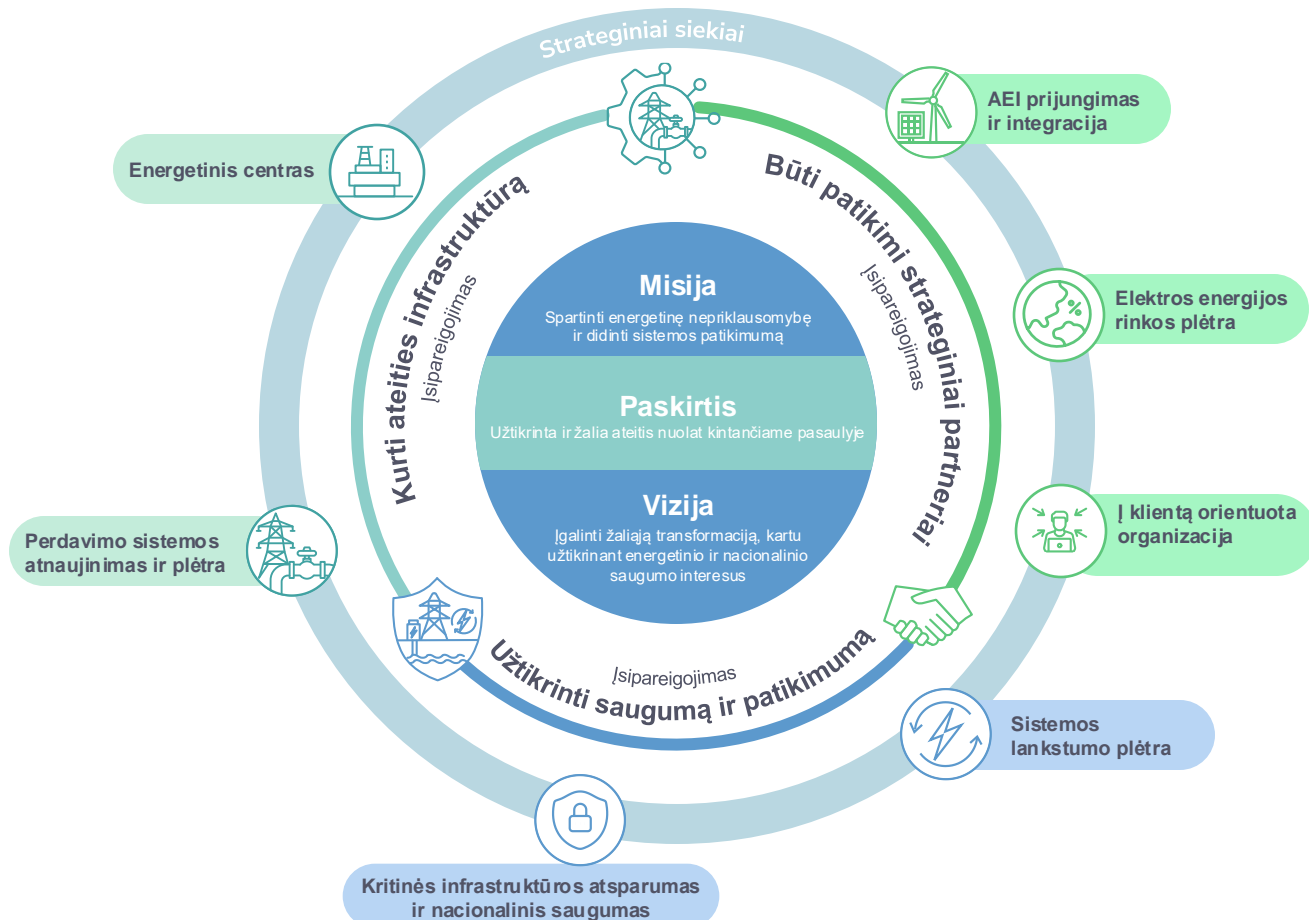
Strateginiai siekiai

Energetinis centras

AEI prijungimas ir integracija

Kurti ateities infrastruktūrą

Įsipareigojimas

Būti patikimi strateginiai partneriai

Įsipareigojimas

Misija

Spartinti energetinę nepriklausomybę ir didinti sistemos patikimumą

Paskirtis

Užtikrinta ir žalia ateitis nuolat kintančiame pasaulyje

Vizija

Įgalinti žaliąją transformaciją, kartu užtikrinant energetinio ir nacionalinio saugumo interesus

Elektros energijos rinkos plėtra

Į klientą orientuota organizacija

Perdavimo sistemos atnaujinimas ir plėtra

Įsipareigojimas

Užtikrinti saugumą ir patikimumą

Sistemos lankstumo plėtra

Kritinės infrastruktūros atsparumas ir nacionalinis saugumas